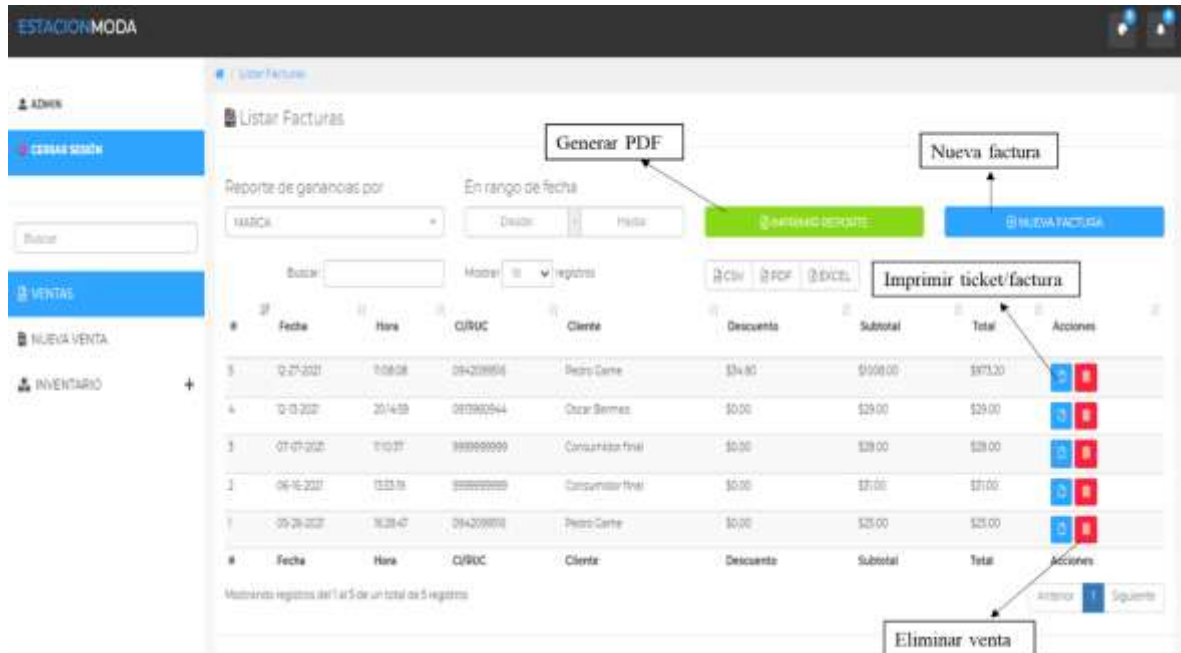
ESTACIONMODA

Listar Facturas

ADMIN

CERRAR SESIÓN

Buscar

VENTAS

NUEVA VENTA

INVENTARIO +

Listar Facturas

Generar PDF

Nueva factura

Reporte de ganancias por

MARCA

En rango de fecha

Desde

Hasta

IMPRIMIR REPORTE

NUEVA FACTURA

Buscar:

Mostrar 10 registros

CSV PDF EXCEL

Imprimir ticket/factura

| # | Fecha | Hora | CI/RUC | Cliente | Descuento | Subtotal | Total | Acciones |
|---|---|---|---|---|---|---|---|---|
| 5 | 12-27-2021 | 11:08:08 | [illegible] | Pedro Carne | $34.80 | $1008.00 | $973.20 | |
| 4 | 12-13-2021 | 20:14:59 | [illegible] | Oscar Bermeo | $0.00 | $29.00 | $29.00 | |
| 3 | 07-07-2021 | 11:10:37 | 9999999999 | Consumidor final | $0.00 | $28.00 | $28.00 | |
| 2 | 06-16-2021 | 13:33:19 | 9999999999 | Consumidor final | $0.00 | $31.00 | $31.00 | |
| 1 | 05-26-2021 | 16:28:47 | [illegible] | Pedro Carne | $0.00 | $25.00 | $25.00 | |
| # | Fecha | Hora | CI/RUC | Cliente | Descuento | Subtotal | Total | Acciones |

Mostrando registros del 1 al 5 de un total de 5 registros

Anterior 1 Siguiente

Eliminar venta